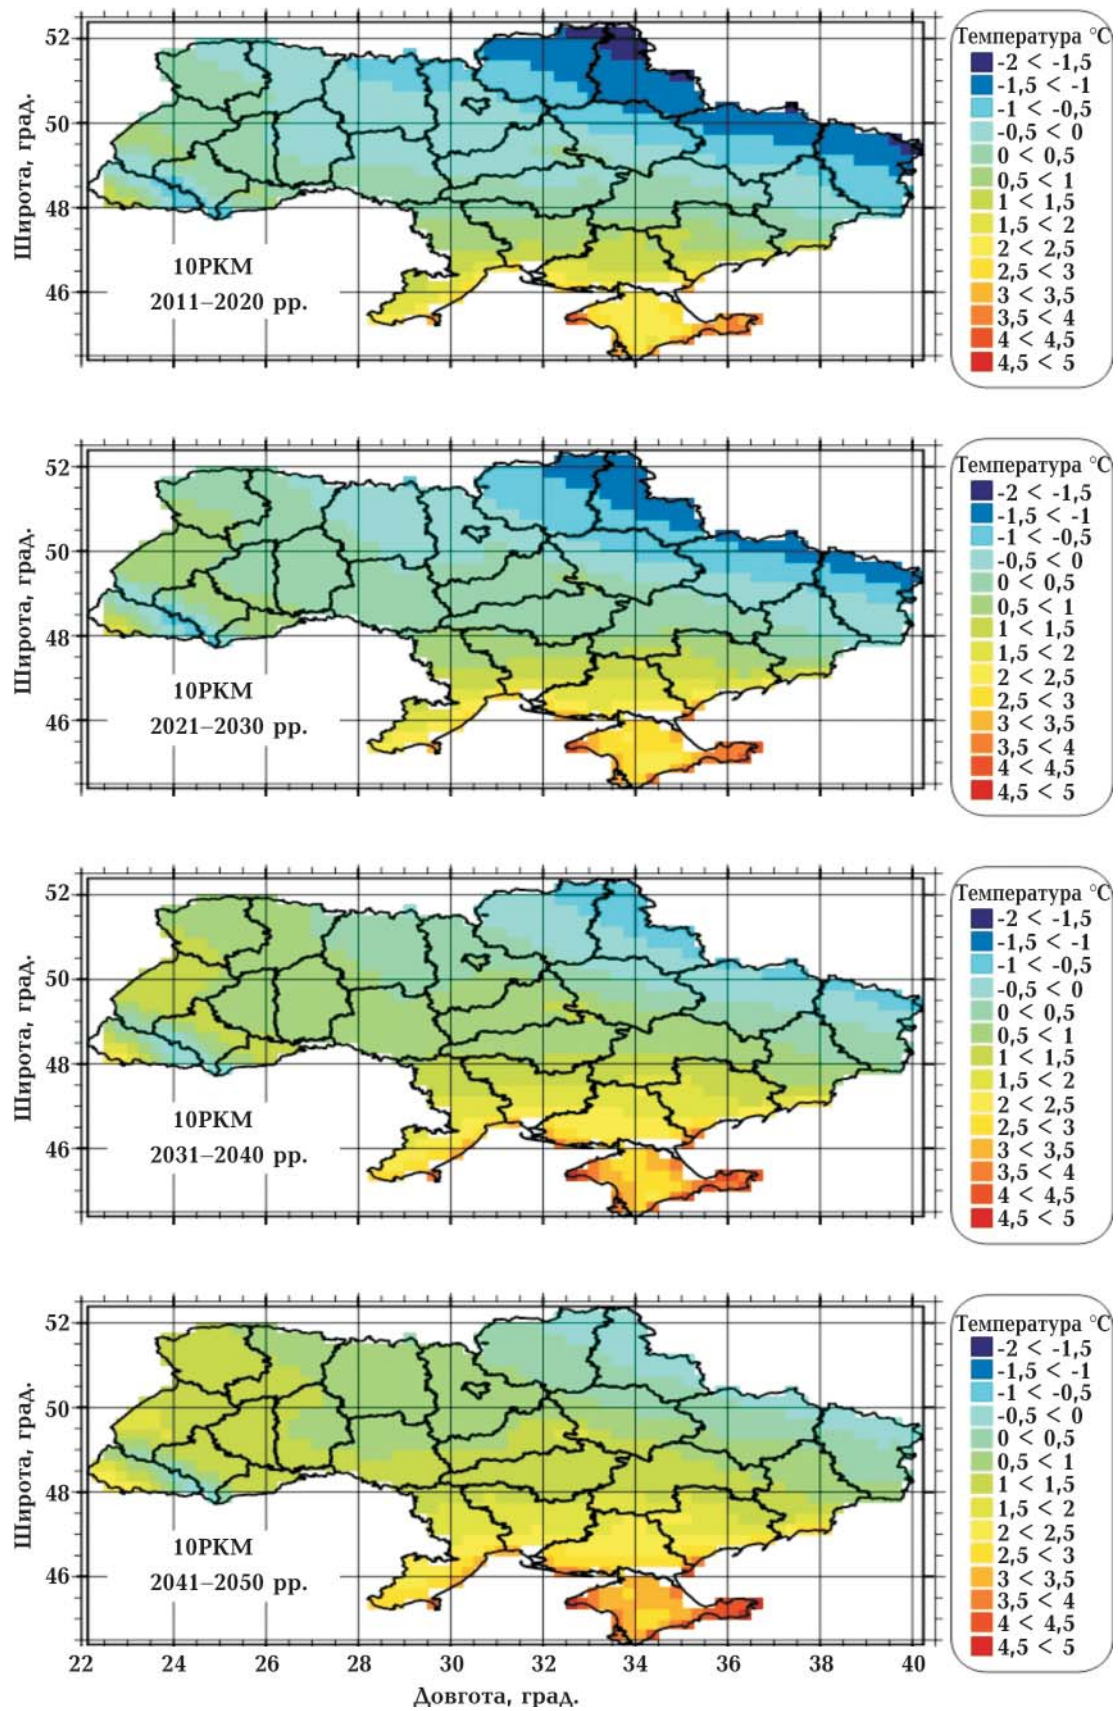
52
50
48
46
Широта, град.
10РКМ
2011–2020 рр.

Температура °C
-2 < -1,5
-1,5 < -1
-1 < -0,5
-0,5 < 0
0 < 0,5
0,5 < 1
1 < 1,5
1,5 < 2
2 < 2,5
2,5 < 3
3 < 3,5
3,5 < 4
4 < 4,5
4,5 < 5

52
50
48
46
Широта, град.
10РКМ
2021–2030 рр.

Температура °C
-2 < -1,5
-1,5 < -1
-1 < -0,5
-0,5 < 0
0 < 0,5
0,5 < 1
1 < 1,5
1,5 < 2
2 < 2,5
2,5 < 3
3 < 3,5
3,5 < 4
4 < 4,5
4,5 < 5

52
50
48
46
Широта, град.
10РКМ
2031–2040 рр.

Температура °C
-2 < -1,5
-1,5 < -1
-1 < -0,5
-0,5 < 0
0 < 0,5
0,5 < 1
1 < 1,5
1,5 < 2
2 < 2,5
2,5 < 3
3 < 3,5
3,5 < 4
4 < 4,5
4,5 < 5

52
50
48
46
Широта, град.
10РКМ
2041–2050 рр.
22 24 26 28 30 32 34 36 38 40
Довгота, град.

Температура °C
-2 < -1,5
-1,5 < -1
-1 < -0,5
-0,5 < 0
0 < 0,5
0,5 < 1
1 < 1,5
1,5 < 2
2 < 2,5
2,5 < 3
3 < 3,5
3,5 < 4
4 < 4,5
4,5 < 5